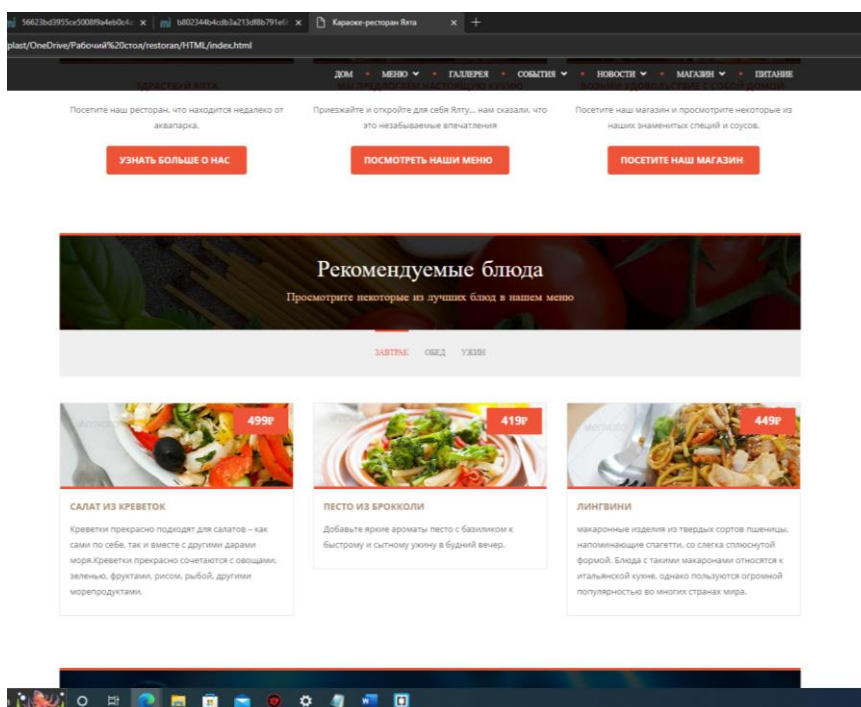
56623bd3955ce5008f9a4eb0c4c × b802344b4cdb3a213df8b791e6 × Караоке-ресторан Ялта × +

plast/OneDrive/Рабочий%20стол/restoran/HTML/index.html

ДОМ • МЕНЮ • ГАЛЛЕРЕЯ • СОБЫТИЯ • НОВОСТИ • МАГАЗИН • ПИТАНИЕ

Посетите наш ресторан, что находится недалеко от аквапарка.

УЗНАТЬ БОЛЬШЕ О НАС

Приезжайте и откройте для себя Ялту... нам сказали, что это незабываемые впечатления

ПОСМОТРЕТЬ НАШИ МЕНЮ

Посетите наш магазин и просмотрите некоторые из наших знаменитых специй и соусов.

ПОСЕТИТЕ НАШ МАГАЗИН

Рекомендуемые блюда

Просмотрите некоторые из лучших блюд в нашем меню

ЗАВТРАК ОБЕД УЖИН

499₽

САЛАТ ИЗ КРЕВЕТОК

Креветки прекрасно подходят для салатов – как сами по себе, так и вместе с другими дарами моря.Креветки прекрасно сочетаются с овощами, зеленью, фруктами, рисом, рыбой, другими морепродуктами.

419₽

ПЕСТО ИЗ БРОККОЛИ

Добавьте яркие ароматы песто с базиликом к быстрому и сытному ужину в будний вечер.

449₽

ЛИНГВИНИ

макаронные изделия из твердых сортов пшеницы, напоминающие спагетти, со слегка сплюснутой формой. Блюда с такими макаронами относятся к итальянской кухне, однако пользуются огромной популярностью во многих странах мира.